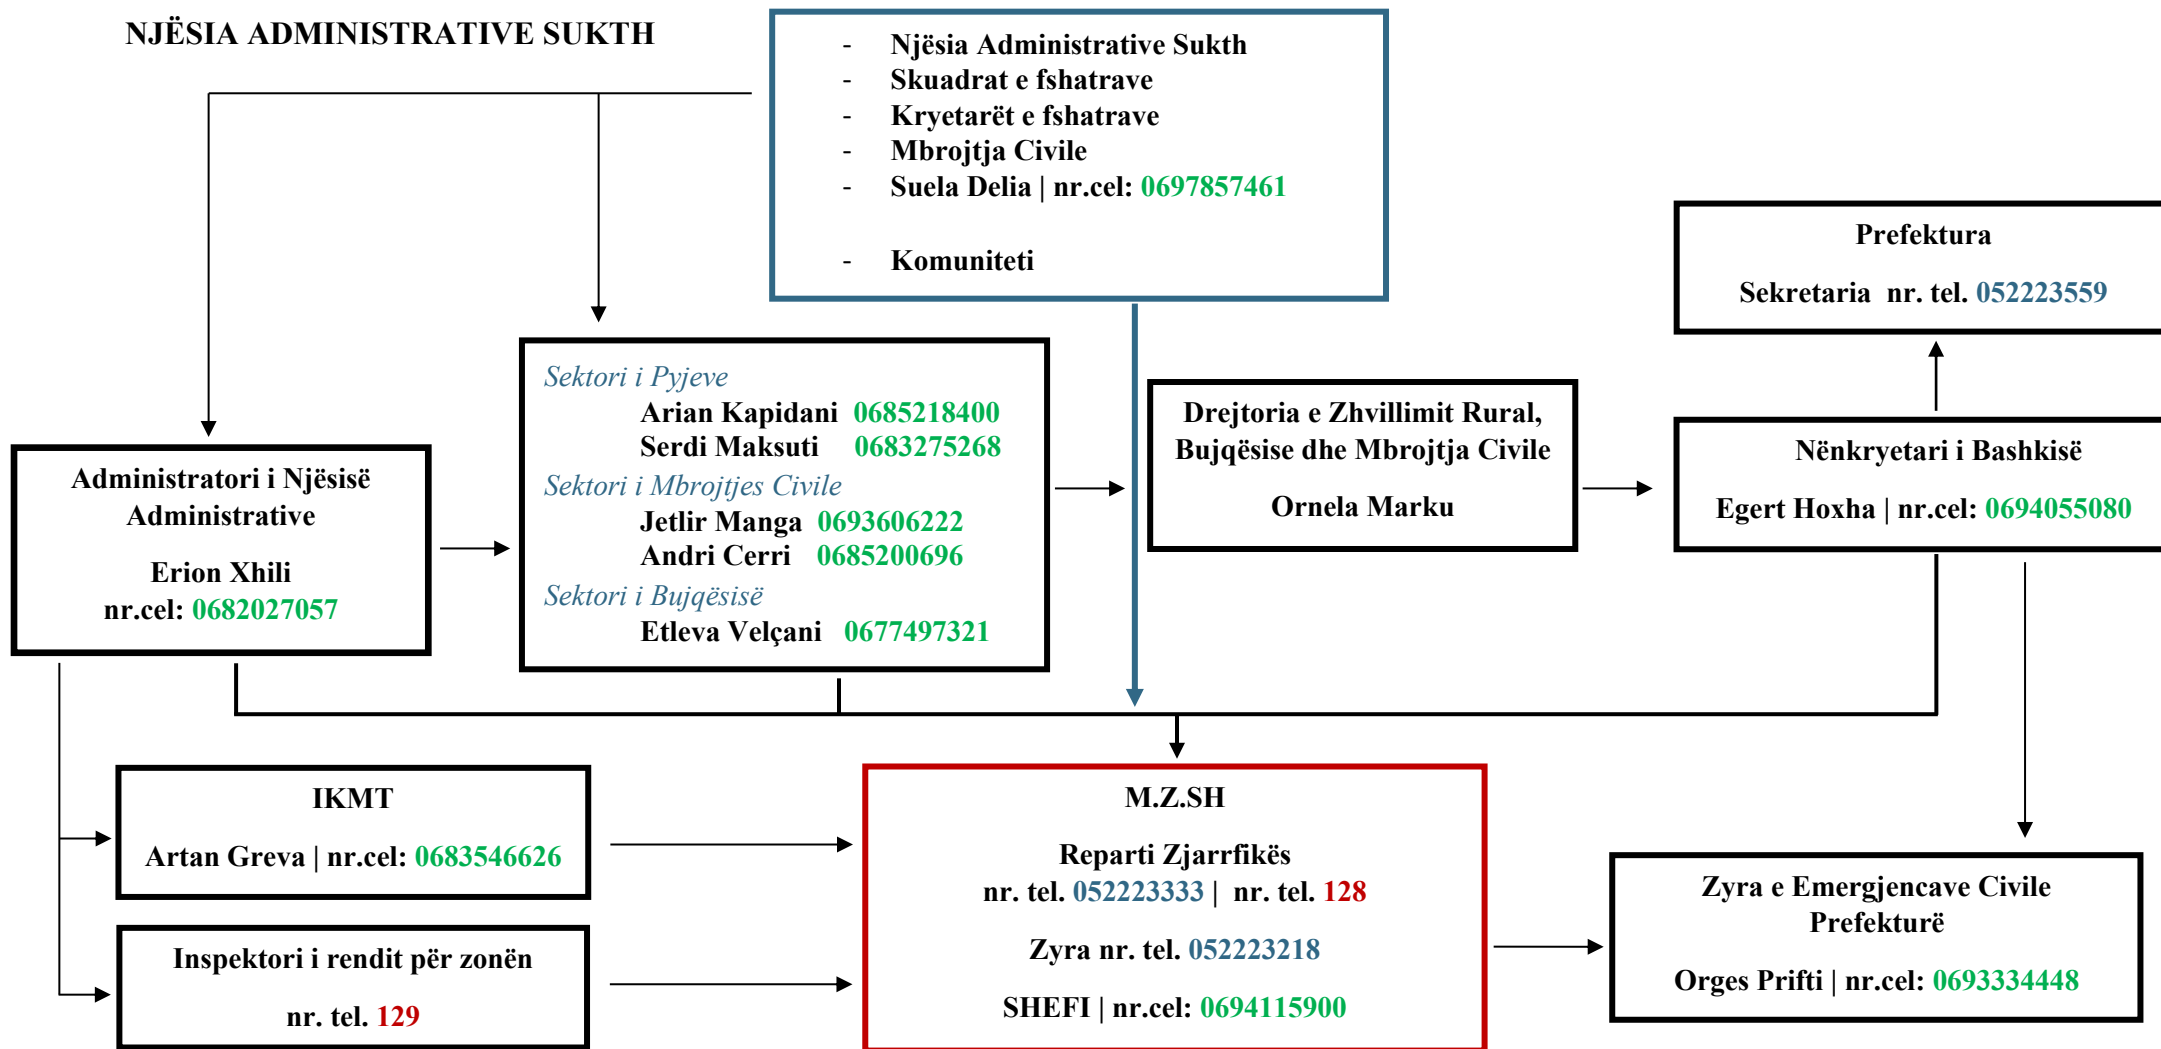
NJËSIA ADMINISTRATIVE SUKTH

- Njësia Administrative Sukth
- Skuadrat e fshatrave
- Kryetarët e fshatrave
- Mbrojtja Civile
- Suela Delia | nr.cel: 0697857461

- Komuniteti

Prefektura

Sekretaria nr. tel. 052223559

Sektori i Pyjeve
Arian Kapidani 0685218400
Serdi Maksuti 0683275268
Sektori i Mbrojtjes Civile
Jetlir Manga 0693606222
Andri Cerri 0685200696
Sektori i Bujqësisë
Etleva Velçani 0677497321

Drejtoria e Zhvillimit Rural, Bujqësise dhe Mbrojtja Civile

Ornela Marku

Nënkryetari i Bashkisë

Egert Hoxha | nr.cel: 0694055080

Administratori i Njësisë Administrative

Erion Xhili
nr.cel: 0682027057

IKMT

Artan Greva | nr.cel: 0683546626

Inspektori i rendit për zonën

nr. tel. 129

M.Z.SH

Reparti Zjarrfikës
nr. tel. 052223333 | nr. tel. 128

Zyra nr. tel. 052223218

SHEFI | nr.cel: 0694115900

Zyra e Emergjencave Civile Prefekturë

Orges Prifti | nr.cel: 0693334448